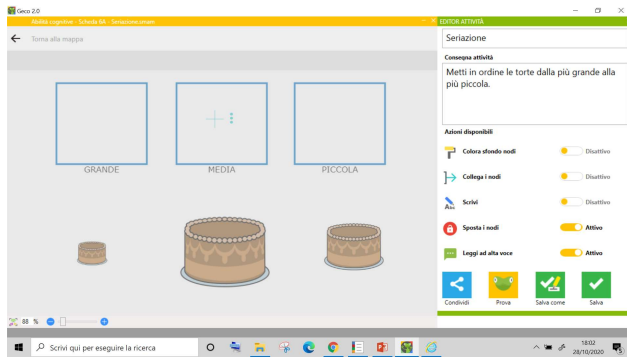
Geco 2.0

Abilità cognitive - Scheda 8A - Seriazione.cmam

Torna alla mappa

GRANDE

MEDIA

PICCOLA

88 %

EDITOR ATTIVITÀ

Seriazione

Consegna attività

Metti in ordine le torte dalla più grande alla più piccola.

Azioni disponibili

Colora sfondo nodi Disattivo

Collega i nodi Disattivo

Scrivi Disattivo

Sposta i nodi Attivo

Leggi ad alta voce Attivo

Condividi

Prova

Salva come

Salva

Scrivi qui per eseguire la ricerca

18:02
28/10/2020